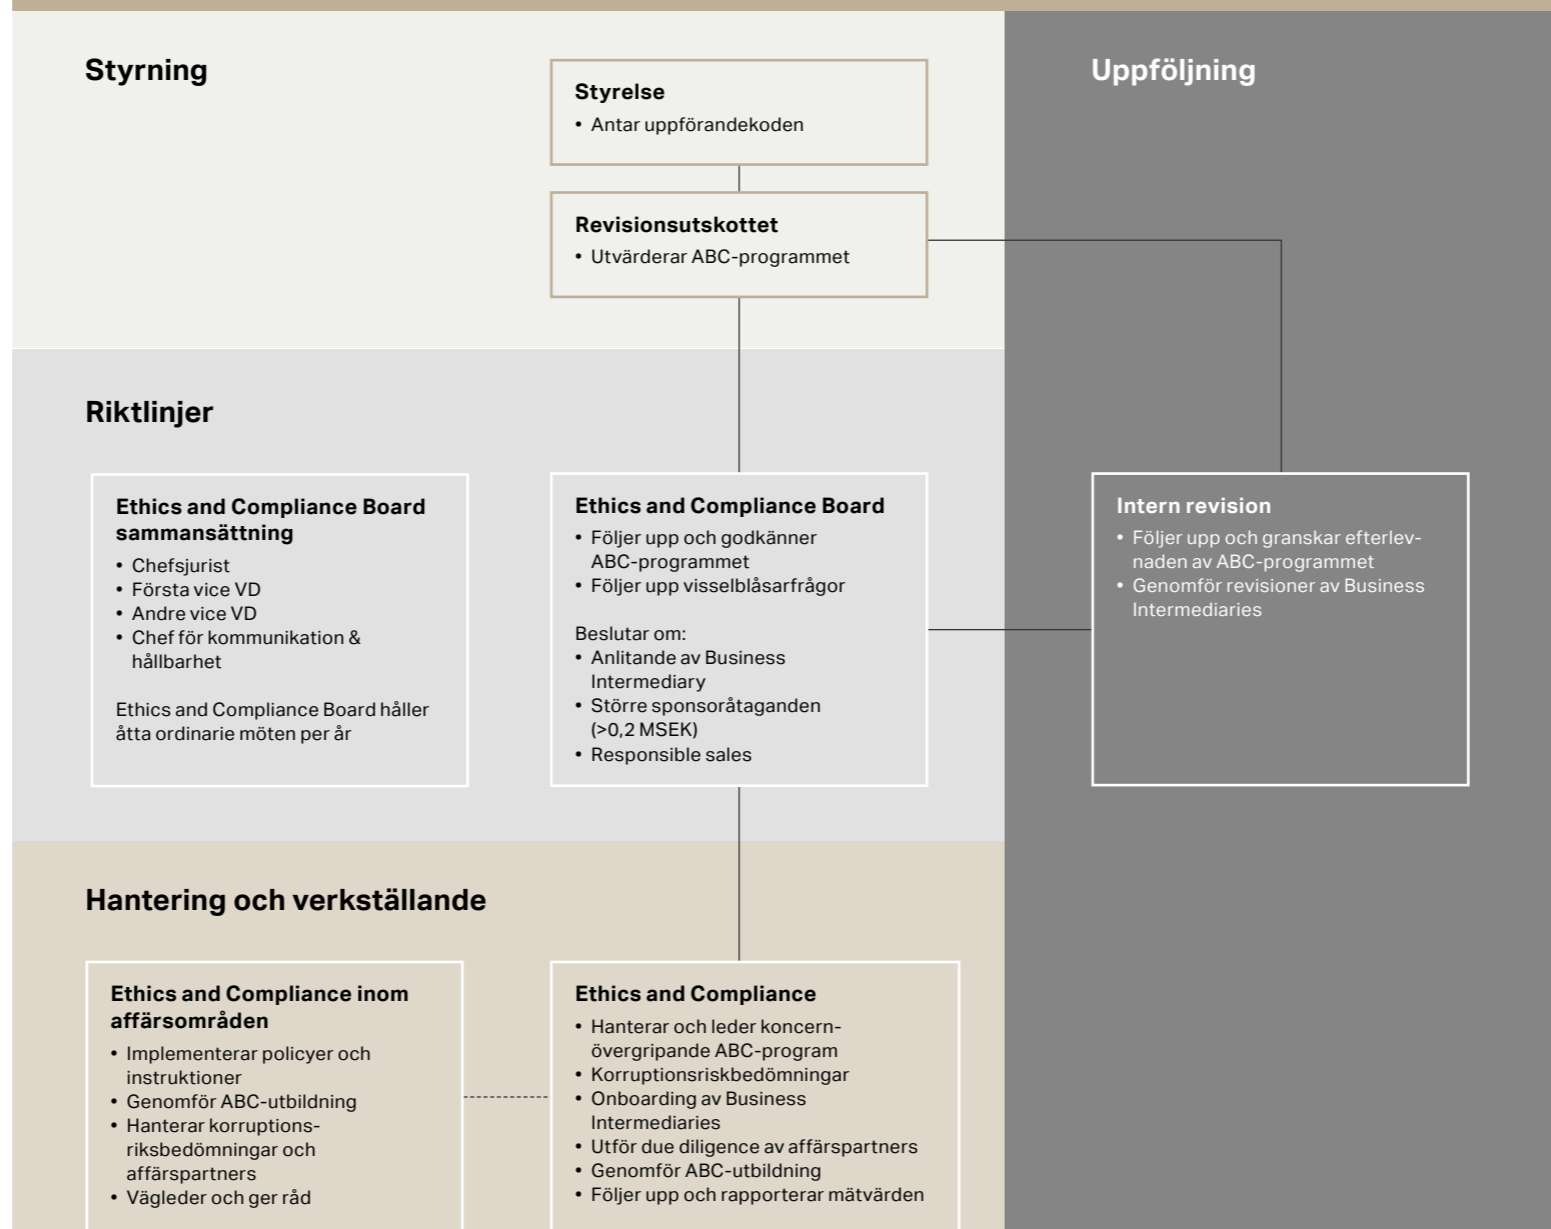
Styrning

Styrelse
• Antar uppförandekoden

Revisionsutskottet
• Utvärderar ABC-programmet

Uppföljning

Riktlinjer

Ethics and Compliance Board sammansättning
• Chefsjurist
• Första vice VD
• Andre vice VD
• Chef för kommunikation & hållbarhet

Ethics and Compliance Board håller åtta ordinarie möten per år

Ethics and Compliance Board
• Följer upp och godkänner ABC-programmet
• Följer upp visselblåsarfrågor

Beslutar om:
• Anlitande av Business Intermediary
• Större sponsoråtaganden (>0,2 MSEK)
• Responsible sales

Intern revision
• Följer upp och granskar efterlevnaden av ABC-programmet
• Genomför revisioner av Business Intermediaries

Hantering och verkställande

Ethics and Compliance inom affärsområden
• Implementerar policyer och instruktioner
• Genomför ABC-utbildning
• Hanterar korruptionsriksbedömningar och affärspartners
• Vägleder och ger råd

Ethics and Compliance
• Hanterar och leder koncernövergripande ABC-program
• Korruptionsriskbedömningar
• Onboarding av Business Intermediaries
• Utför due diligence av affärspartners
• Genomför ABC-utbildning
• Följer upp och rapporterar mätvärden